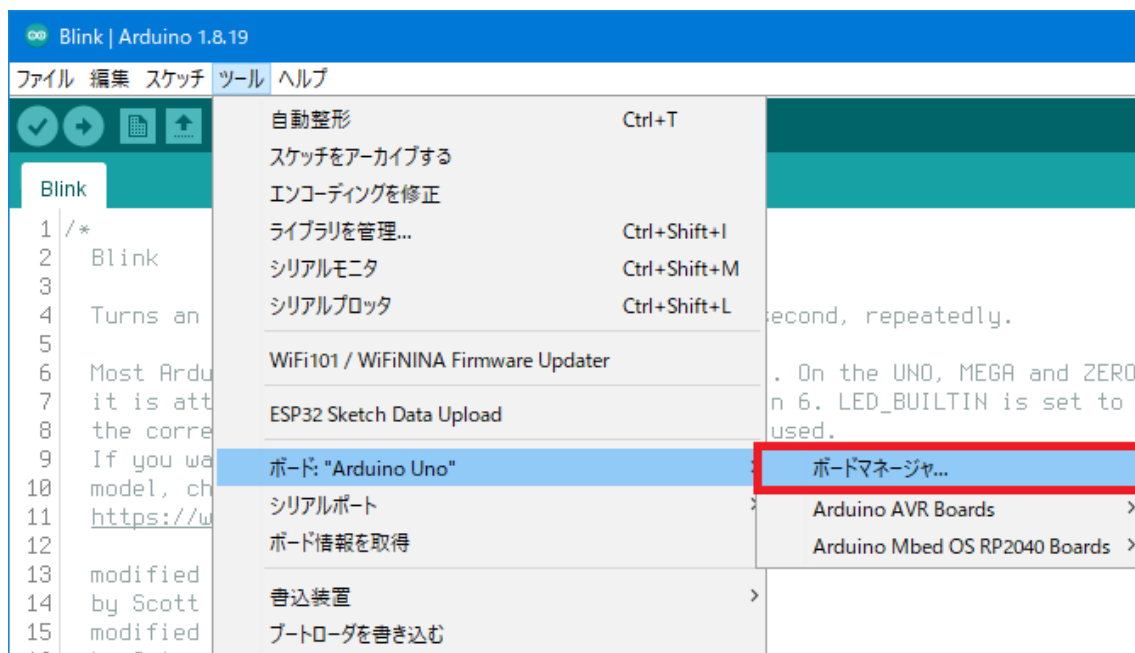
Blink | Arduino 1.8.19

ファイル 編集 スケッチ ツール ヘルプ

Blink

1 /*
2 Blink
3
4 Turns an
5
6 Most Ardu
7 it is att
8 the corre
9 If you wa
10 model, ch
11 https://w
12
13 modified
14 by Scott
15 modified

自動整形 Ctrl+T
スケッチをアーカイブする
エンコーディングを修正
ライブラリを管理... Ctrl+Shift+I
シリアルモニタ Ctrl+Shift+M
シリアルプロッタ Ctrl+Shift+L
WiFi101 / WiFiNINA Firmware Updater
ESP32 Sketch Data Upload
ボード: "Arduino Uno"
シリアルポート
ボード情報を取得
書込装置
ブートローダを書き込む

ボードマネージャ...
Arduino AVR Boards
Arduino Mbed OS RP2040 Boards

second, repeatedly.
. On the UNO, MEGA and ZERO
n 6. LED_BUILTIN is set to
used.